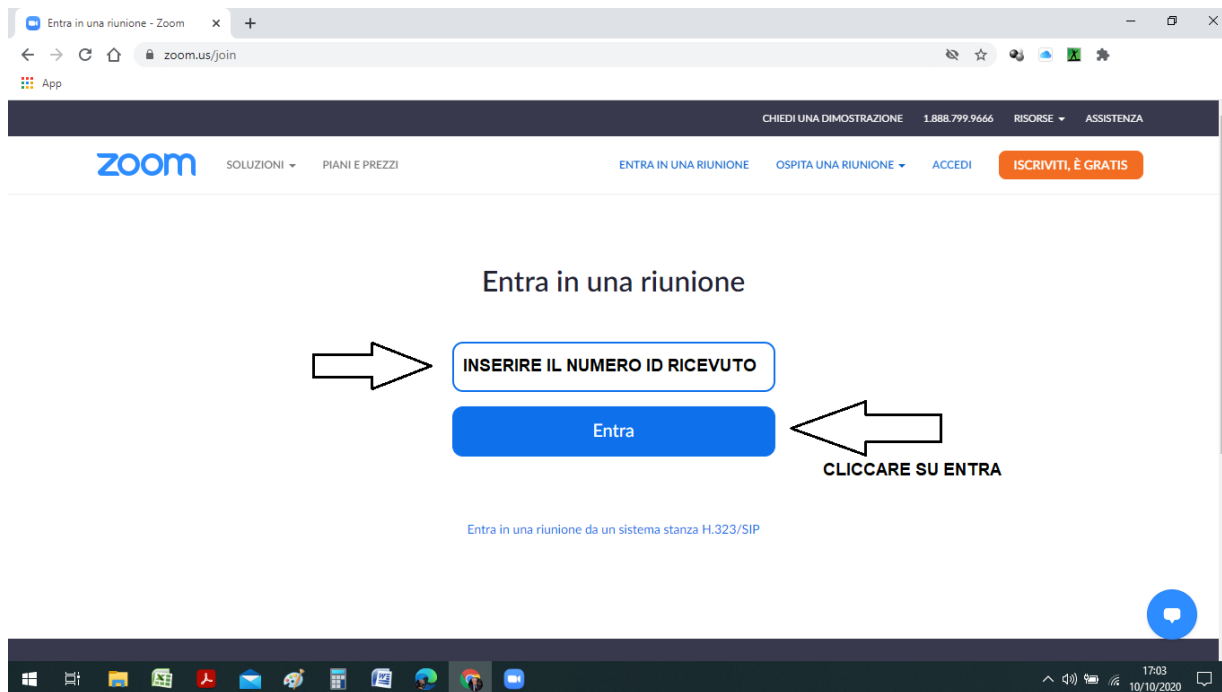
Entra in una riunione - Zoom ×
+
zoom.us/join
App

CHIEDI UNA DIMOSTRAZIONE 1.888.799.9666 RISORSE ASSISTENZA

zoom SOLUZIONI PIANI E PREZZI ENTRA IN UNA RIUNIONE OSPITA UNA RIUNIONE ACCEDI ISCRIVITI, È GRATIS

Entra in una riunione

INSERIRE IL NUMERO ID RICEVUTO

Entra

CLICCARE SU ENTRA

Entra in una riunione da un sistema stanza H.323/SIP

17:03
10/10/2020